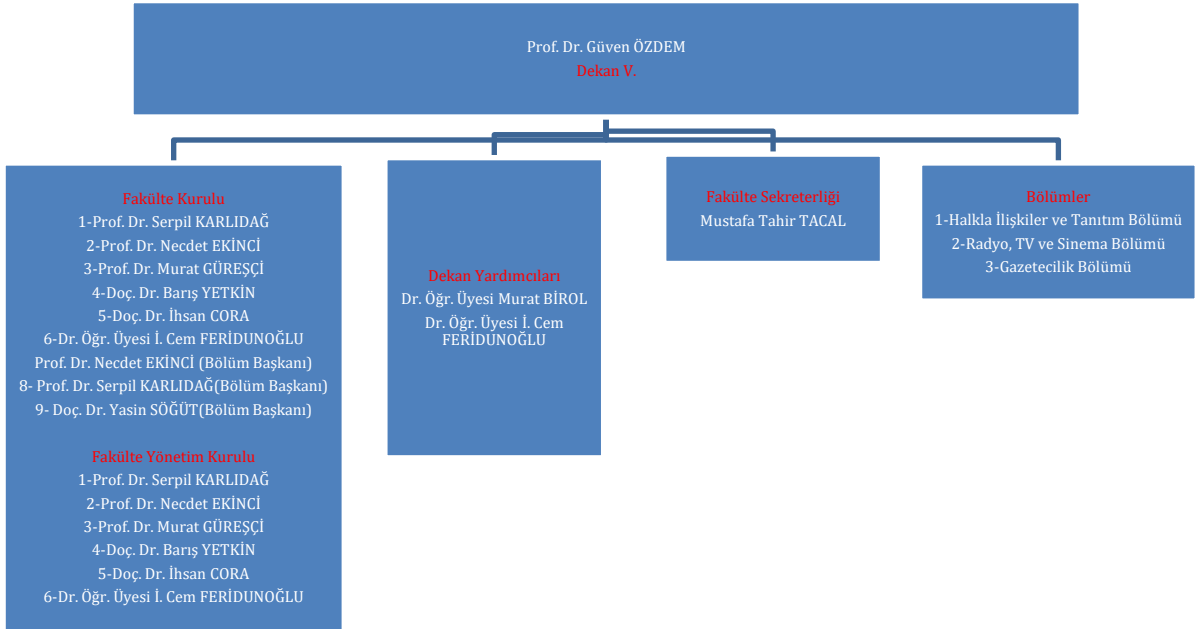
Prof. Dr. Güven ÖZDEM
Dekan V.

Fakülte Kurulu
1-Prof. Dr. Serpil KARLIDAĞ
2-Prof. Dr. Necdet EKİNCİ
3-Prof. Dr. Murat GÜREŞÇİ
4-Doç. Dr. Barış YETKİN
5-Doç. Dr. İhsan CORA
6-Dr. Öğr. Üyesi İ. Cem FERİDUNOĞLU
Prof. Dr. Necdet EKİNCİ (Bölüm Başkanı)
8- Prof. Dr. Serpil KARLIDAĞ(Bölüm Başkanı)
9- Doç. Dr. Yasin SÖĞÜT(Bölüm Başkanı)

Fakülte Yönetim Kurulu
1-Prof. Dr. Serpil KARLIDAĞ
2-Prof. Dr. Necdet EKİNCİ
3-Prof. Dr. Murat GÜREŞÇİ
4-Doç. Dr. Barış YETKİN
5-Doç. Dr. İhsan CORA
6-Dr. Öğr. Üyesi İ. Cem FERİDUNOĞLU

Dekan Yardımcıları
Dr. Öğr. Üyesi Murat BİROL
Dr. Öğr. Üyesi İ. Cem FERİDUNOĞLU

Fakülte Sekreterliği
Mustafa Tahir TACAL

Bölümler
1-Halkla İlişkiler ve Tanıtım Bölümü
2-Radyo, TV ve Sinema Bölümü
3-Gazetecilik Bölümü